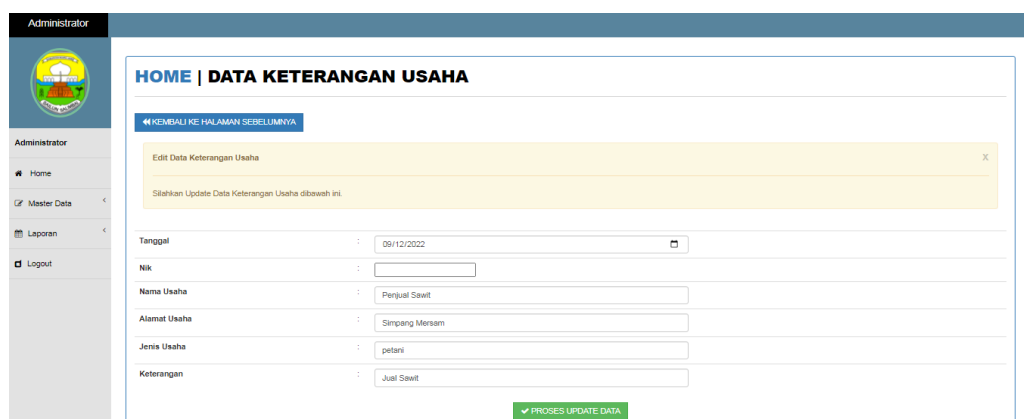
Administrator

Administrator

Home

Master Data

Laporan

Logout

HOME | DATA KETERANGAN USAHA

KEMBALI KE HALAMAN SEBELUMNYA

Edit Data Keterangan Usaha

X

Silahkan Update Data Keterangan Usaha dibawah ini.

| Tanggal | : | 09/12/2022 |
|---|---|---|
| Nik | : | |
| Nama Usaha | : | Penjual Sawit |
| Alamat Usaha | : | Simpang Mersam |
| Jenis Usaha | : | petani |
| Keterangan | : | Jual Sawit |

PROSES UPDATE DATA